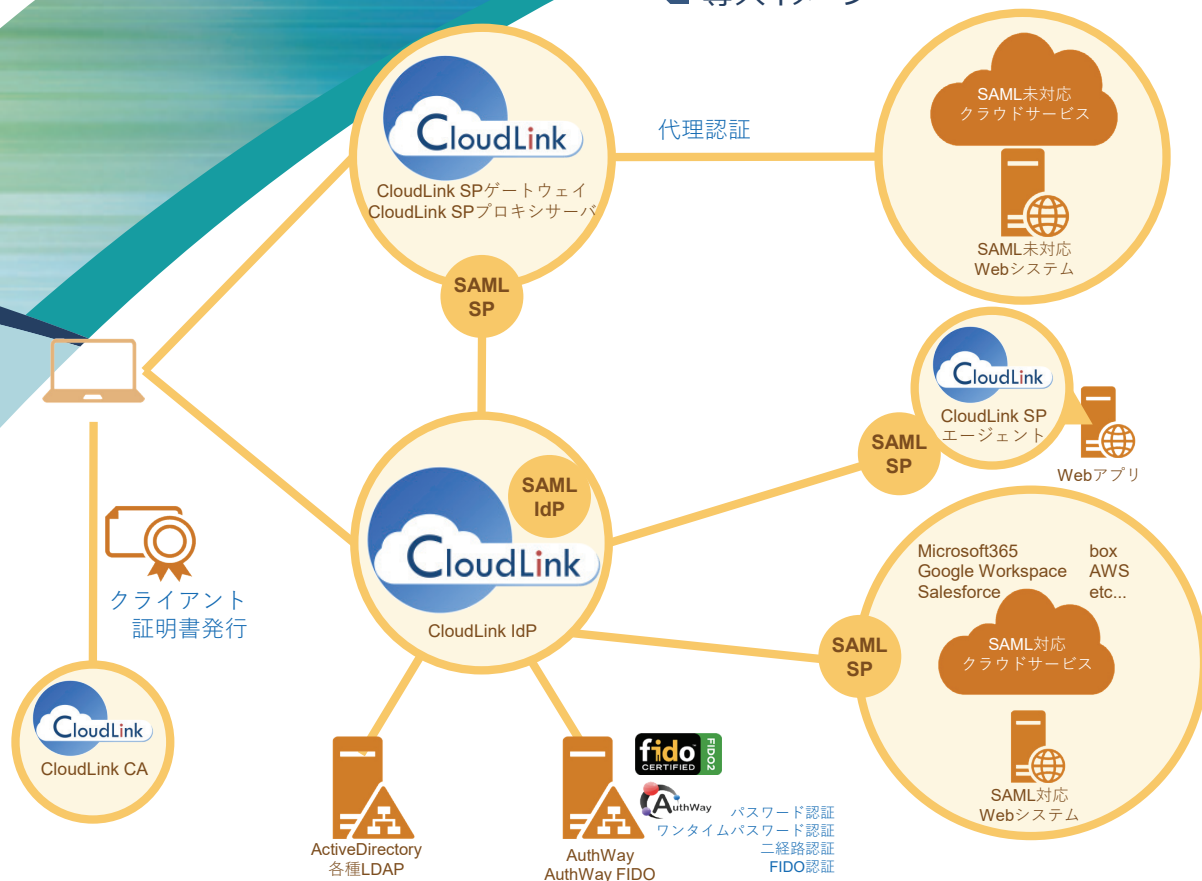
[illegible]

CloudLink
CloudLink SPゲートウェイ
CloudLink SPプロキシサーバ

代理認証

SAML未対応
クラウドサービス

SAML未対応
Webシステム

SAML
SP

CloudLink
CloudLink SP
エージェント

Webアプリ

SAML
SP

SAML
IdP

CloudLink
CloudLink IdP

クライアント
証明書発行

Microsoft365
Google Workspace
Salesforce

box
AWS
etc...

SAML
SP

SAML対応
クラウドサービス

SAML対応
Webシステム

CloudLink
CloudLink CA

ActiveDirectory
各種LDAP

fido CERTIFIED FIDO2

AuthWay

AuthWay
AuthWay FIDO

パスワード認証
ワンタイムパスワード認証
二経路認証
FIDO認証